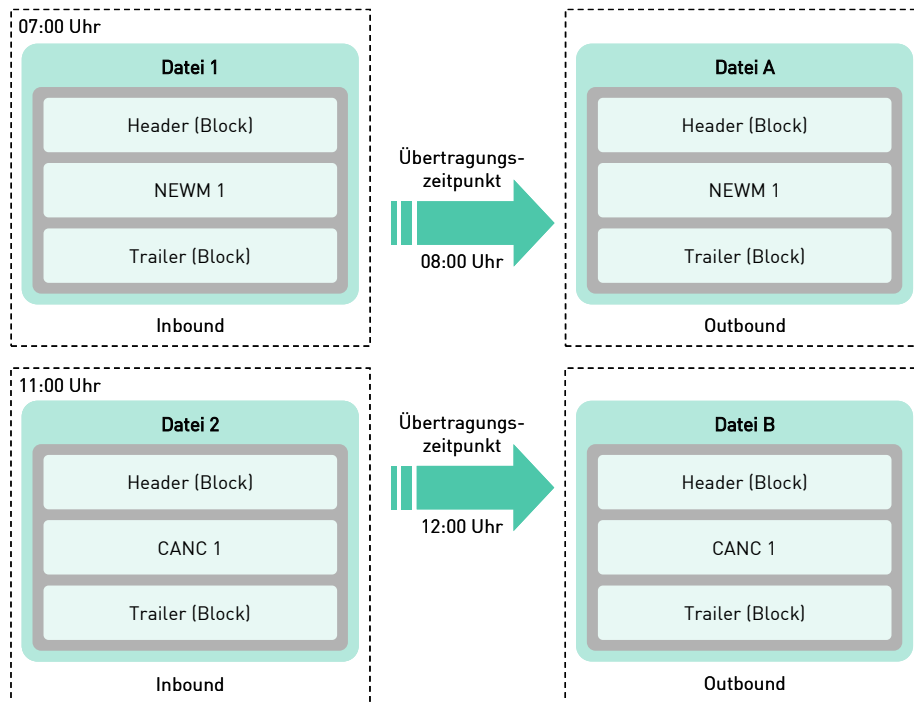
07:00 Uhr

Datei 1

Header (Block)

NEWM 1

Trailer (Block)

Inbound

Übertragungszeitpunkt

08:00 Uhr

Datei A

Header (Block)

NEWM 1

Trailer (Block)

Outbound

11:00 Uhr

Datei 2

Header (Block)

CANC 1

Trailer (Block)

Inbound

Übertragungszeitpunkt

12:00 Uhr

Datei B

Header (Block)

CANC 1

Trailer (Block)

Outbound